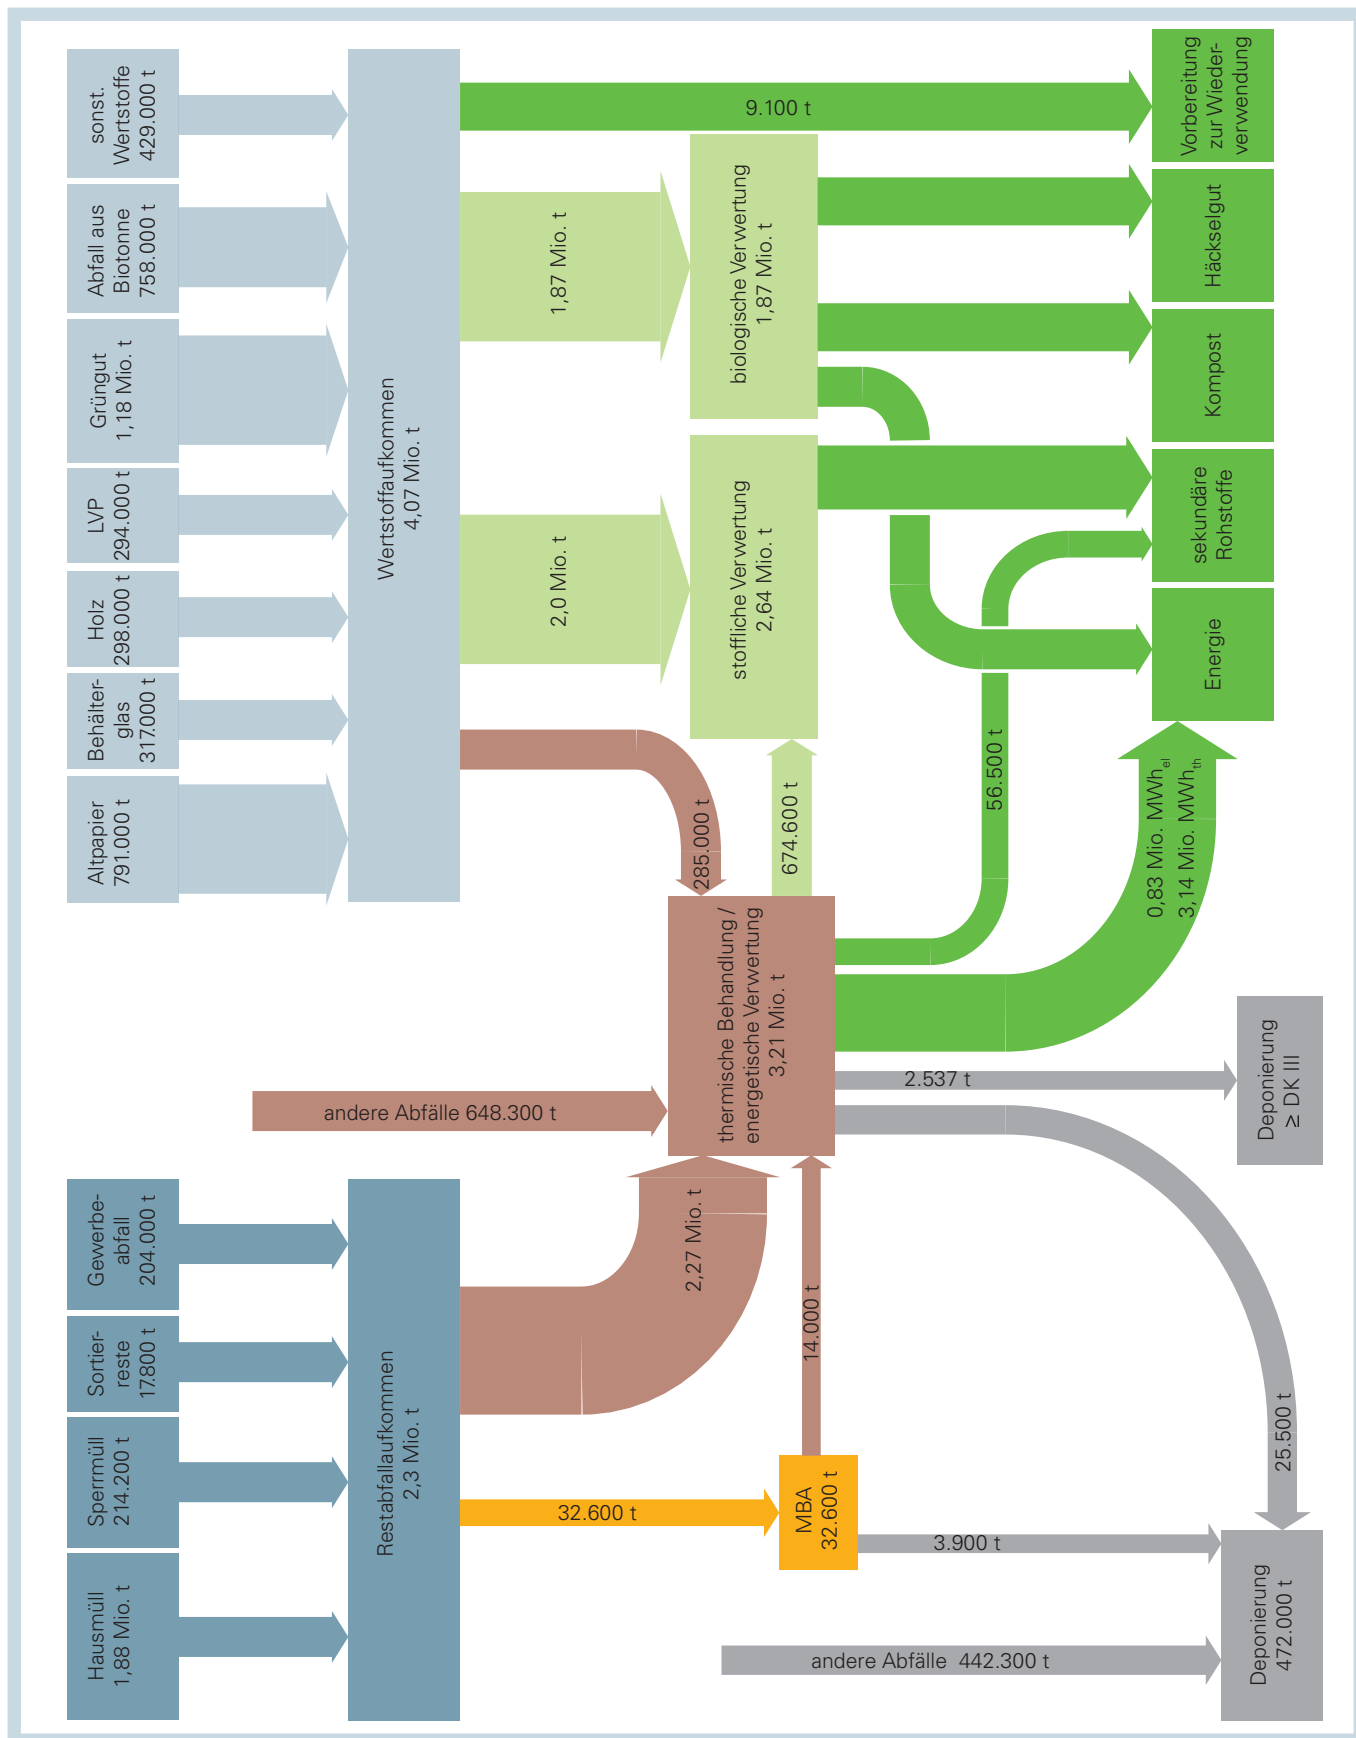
sonst. Wertstoffe 429.000 t

Abfall aus Biotonne 758.000 t

Grüngut 1,18 Mio. t

LVP 294.000 t

Holz 298.000 t

Behälterglas 317.000 t

Altpapier 791.000 t

Wertstoffaufkommen 4,07 Mio. t

9.100 t

1,87 Mio. t

2,0 Mio. t

biologische Verwertung 1,87 Mio. t

stoffliche Verwertung 2,64 Mio. t

Vorbereitung zur Wiederverwendung

Häckselgut

Kompost

sekundäre Rohstoffe

Energie

285.000 t

674.600 t

56.500 t

0,83 Mio. MWh$_{el}$
3,14 Mio. MWh$_{th}$

thermische Behandlung / energetische Verwertung 3,21 Mio. t

andere Abfälle 648.300 t

2.537 t

Deponierung ≥ DK III

Gewerbeabfall 204.000 t

Sortierreste 17.800 t

Sperrmüll 214.200 t

Hausmüll 1,88 Mio. t

Restabfallaufkommen 2,3 Mio. t

2,27 Mio. t

14.000 t

25.500 t

32.600 t

MBA 32.600 t

3.900 t

andere Abfälle 442.300 t

Deponierung 472.000 t